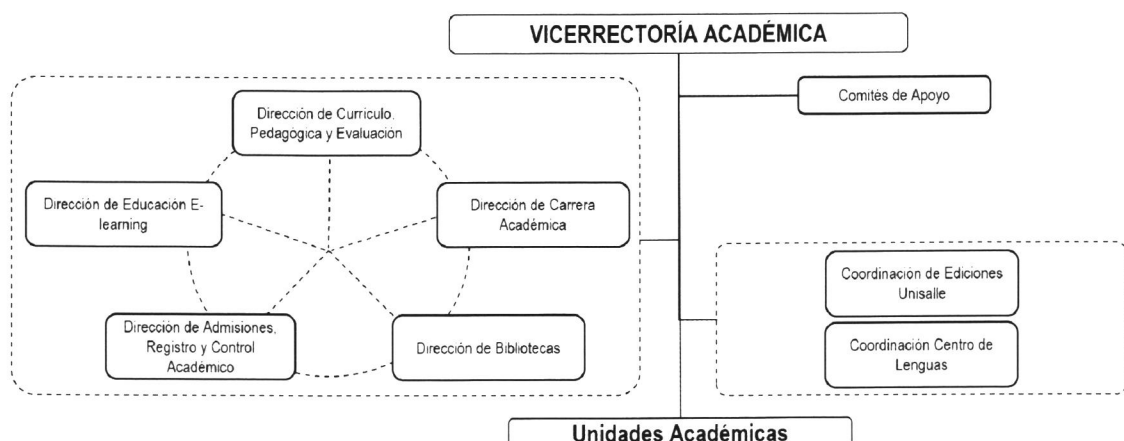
VICERRECTORÍA ACADÉMICA

Comités de Apoyo

Dirección de Curriculo, Pedagogica y Evaluación

Dirección de Educación E-learning

Dirección de Carrera Académica

Dirección de Admisiones, Registro y Control Académico

Dirección de Bibliotecas

Coordinacion de Ediciones Unisalle

Coordinación Centro de Lenguas

Unidades Académicas